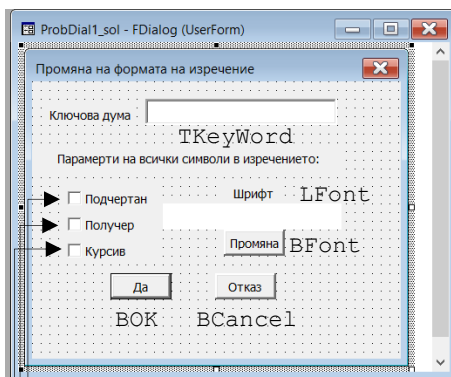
ProbDial1_sol - FDialog (UserForm)

Промяна на формата на изречение

Ключова дума

TKeyWord

Параметри на всички символи в изречението:

Подчертан

Шрифт

LFont

Получер

Курсив

Промяна

BFont

Да

Отказ

BOK

BCancel